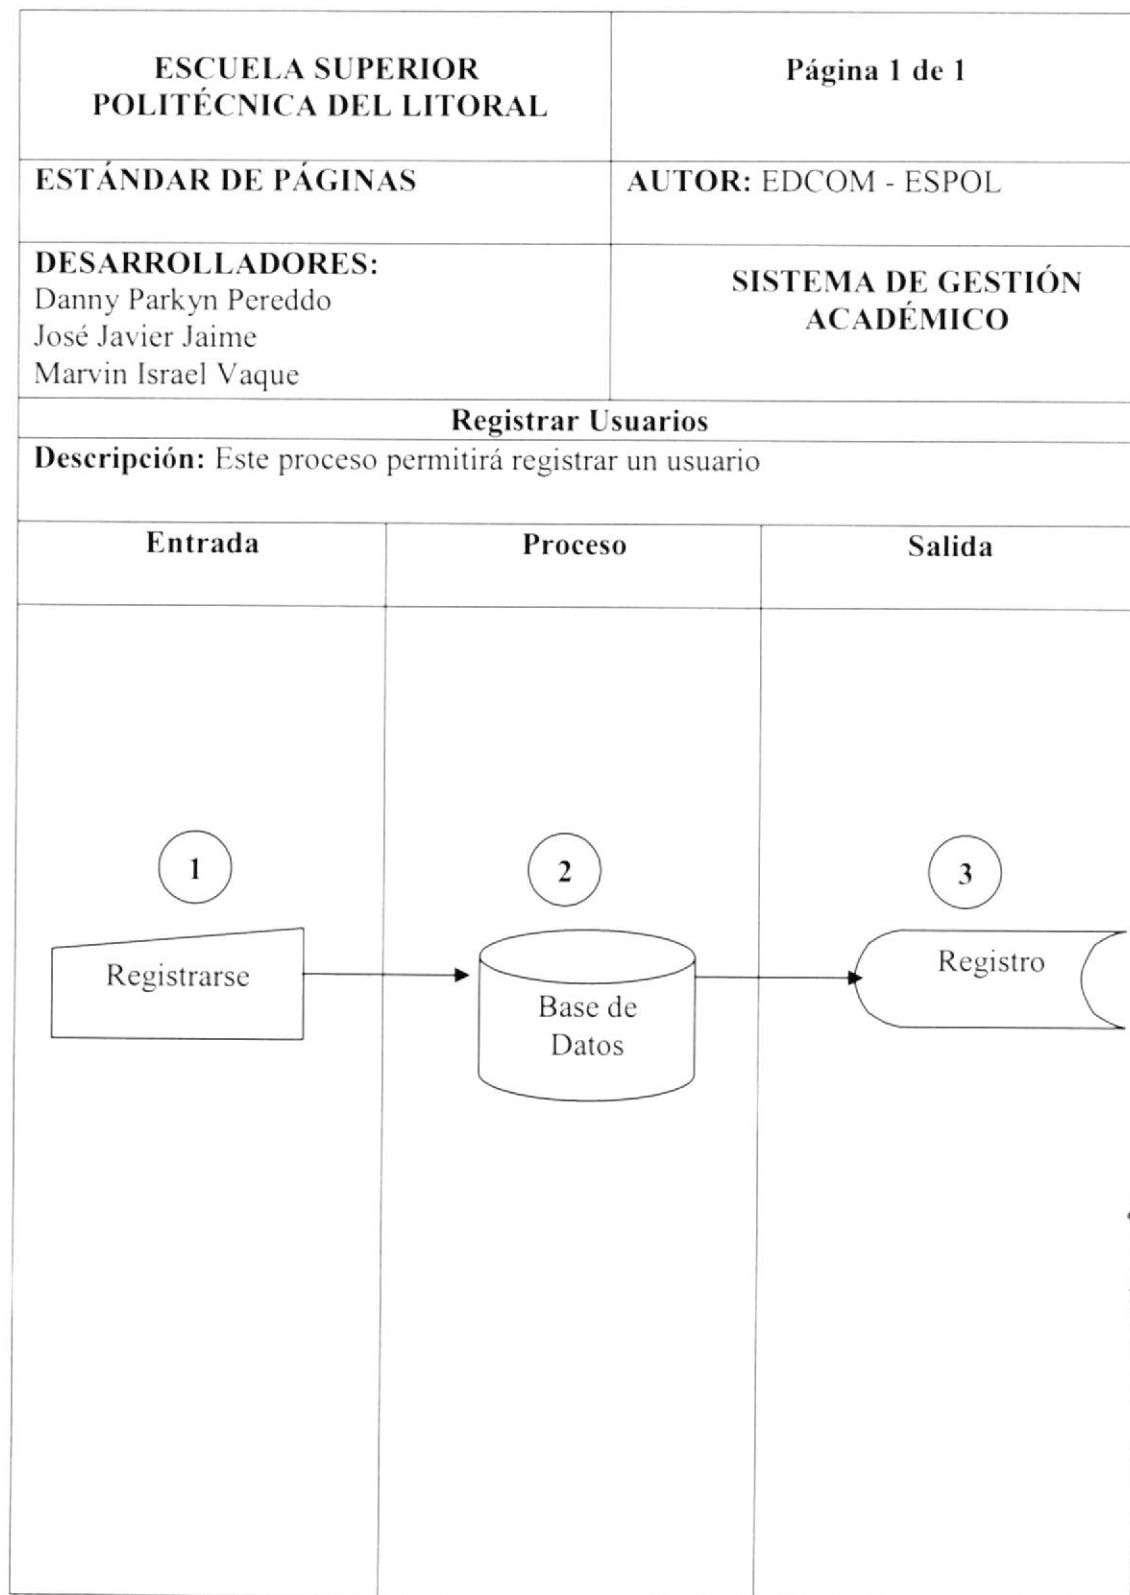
| ESCUELA SUPERIOR POLITÉCNICA DEL LITORAL | Página 1 de 1 |
|---|---|
| ESTÁNDAR DE PÁGINAS | AUTOR: EDCOM - ESPOL |
| DESARROLLADORES: Danny Parkyn Pereddo José Javier Jaime Marvin Israel Vaque | SISTEMA DE GESTIÓN ACADÉMICO |

Registrar Usuarios

Descripción: Este proceso permitirá registrar un usuario

| Entrada | Proceso | Salida |
|---|---|---|
| 1 Registrarse | 2 Base de Datos | 3 Registro |